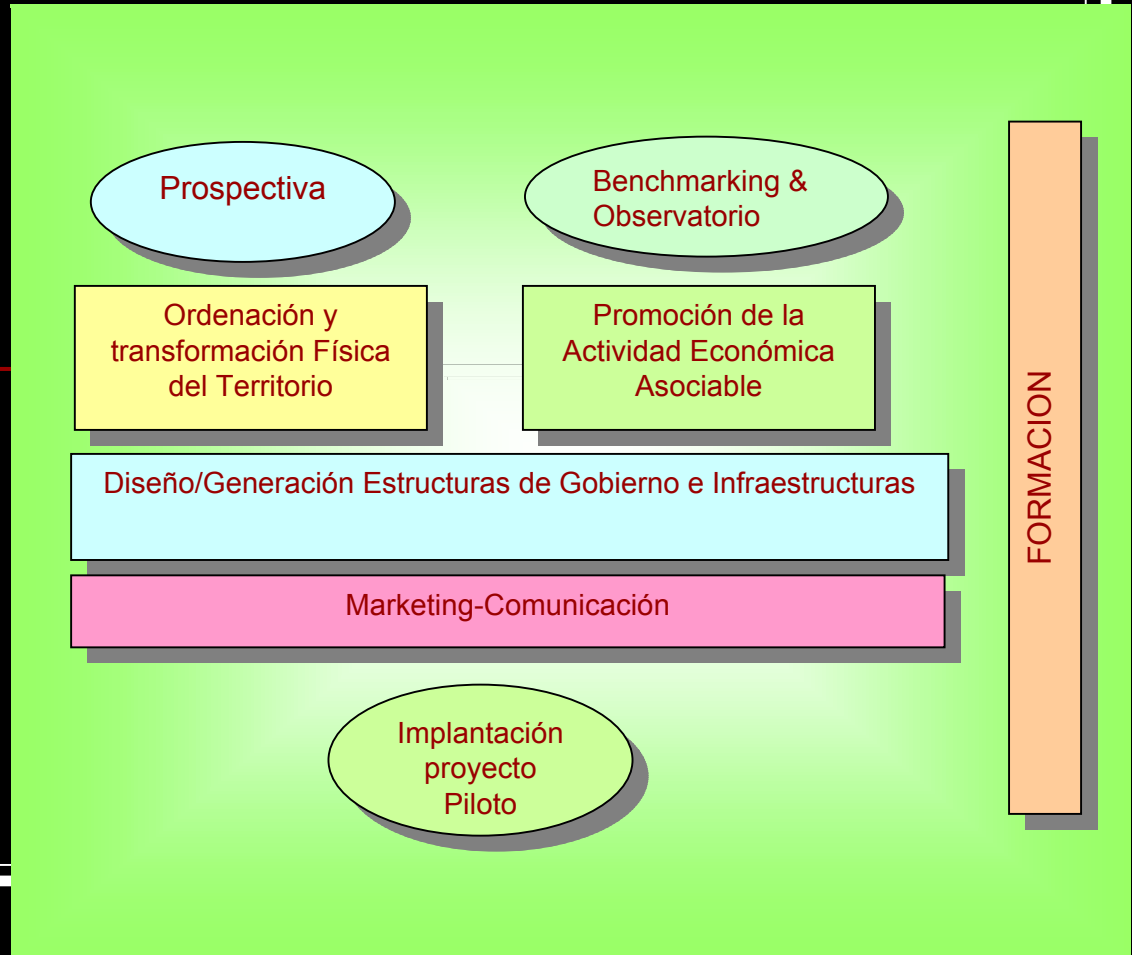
Prospectiva

Benchmarking & Observatorio

Ordenación y transformación Física del Territorio

Promoción de la Actividad Económica Asociable

Diseño/Generación Estructuras de Gobierno e Infraestructuras

Marketing-Comunicación

Implantación proyecto Piloto

FORMACION